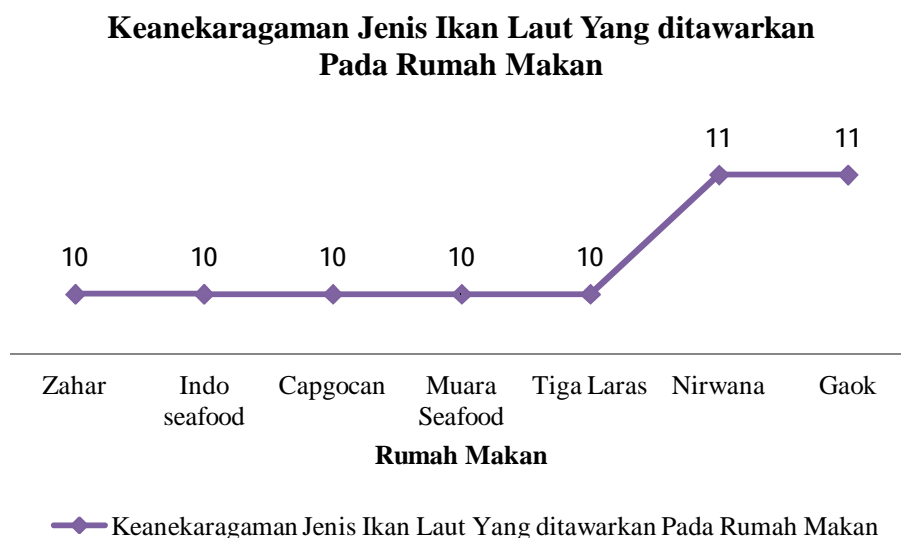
Keanekaragaman Jenis Ikan Laut Yang ditawarkan Pada Rumah Makan

10
10
10
10
10
11
11

Zahar
Indo seafood
Capgocan
Muara Seafood
Tiga Laras
Nirwana
Gaok

Rumah Makan

Keanekaragaman Jenis Ikan Laut Yang ditawarkan Pada Rumah Makan